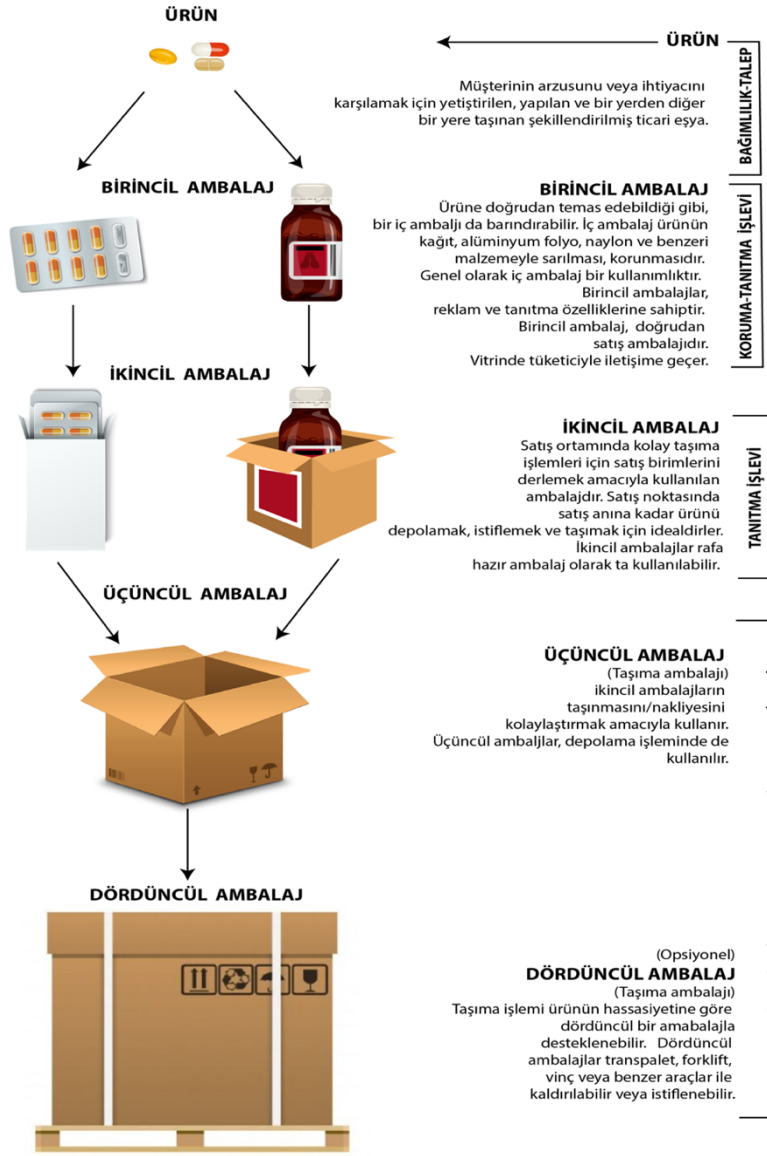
ÜRÜN

BİRİNCİL AMBALAJ

İKİNCİL AMBALAJ

ÜÇÜNCÜL AMBALAJ

DÖRDÜNCÜL AMBALAJ

ÜRÜN

Müşterinin arzusunu veya ihtiyacını karşılamak için yetiştirilen, yapılan ve bir yerden diğer bir yere taşınan şekillendirilmiş ticari eşya.

BAĞIMLILIK-TALEP

BİRİNCİL AMBALAJ
Ürüne doğrudan temas edebildiği gibi, bir iç ambalajı da barındırabilir. İç ambalaj ürünün kağıt, alüminyum folyo, naylon ve benzeri malzemeyle sarılması, korunmasıdır. Genel olarak iç ambalaj bir kullanımlıktır. Birincil ambalajlar, reklam ve tanıtma özelliklerine sahiptir. Birincil ambalaj, doğrudan satış ambalajıdır. Vitrinde tüketiciyle iletişime geçer.

KORUMA-TANITMA İŞLEVİ

İKİNCİL AMBALAJ
Satış ortamında kolay taşıma işlemleri için satış birimlerini derlemek amacıyla kullanılan ambalajdır. Satış noktasında satış anına kadar ürünü depolamak, istiflemek ve taşımak için idealdirler. İkincil ambalajlar rafa hazır ambalaj olarak ta kullanılabilir.

TANITMA İŞLEVİ

ÜÇÜNCÜL AMBALAJ
(Taşıma ambalajı)
ikincil ambalajların taşınmasını/nakliyesini kolaylaştırmak amacıyla kullanır. Üçüncül ambaljlar, depolama işleminde de kullanılır.

(Opsiyonel)
DÖRDÜNCÜL AMBALAJ
(Taşıma ambalajı)
Taşıma işlemi ürünün hassasiyetine göre dördüncül bir amabalajla desteklenebilir. Dördüncül ambalajlar transpalet, forklift, vinç veya benzer araçlar ile kaldırılabilir veya istiflenebilir.